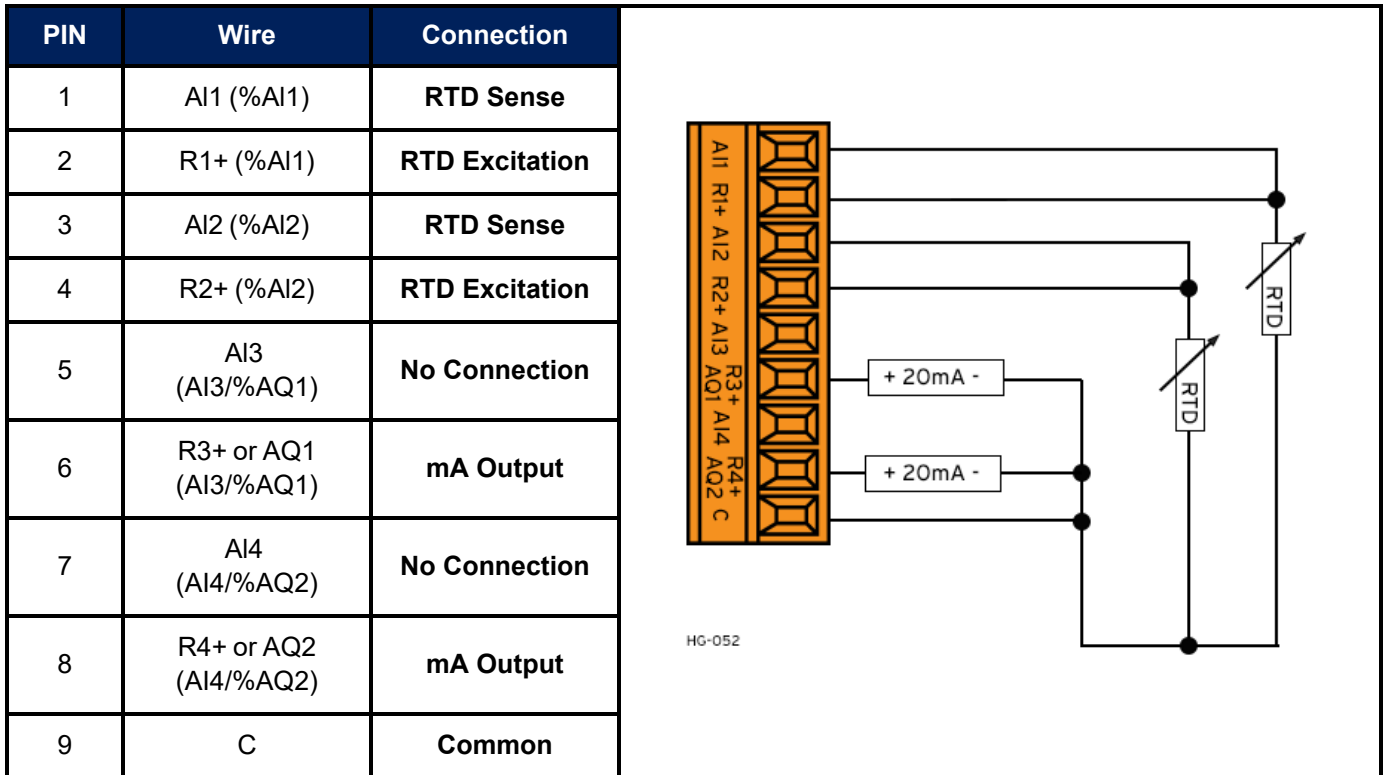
| PIN | Wire | Connection |
|---|---|---|
| 1 | AI1 (%AI1) | **RTD Sense** |
| 2 | R1+ (%AI1) | **RTD Excitation** |
| 3 | AI2 (%AI2) | **RTD Sense** |
| 4 | R2+ (%AI2) | **RTD Excitation** |
| 5 | AI3 (AI3/%AQ1) | **No Connection** |
| 6 | R3+ or AQ1 (AI3/%AQ1) | **mA Output** |
| 7 | AI4 (AI4/%AQ2) | **No Connection** |
| 8 | R4+ or AQ2 (AI4/%AQ2) | **mA Output** |
| 9 | C | **Common** |

AI1 R1+ AI2 R2+ AI3 R3+ AQ1 AI4 R4+ AQ2 C

+ 20mA -

+ 20mA -

RTD

RTD

HG-052